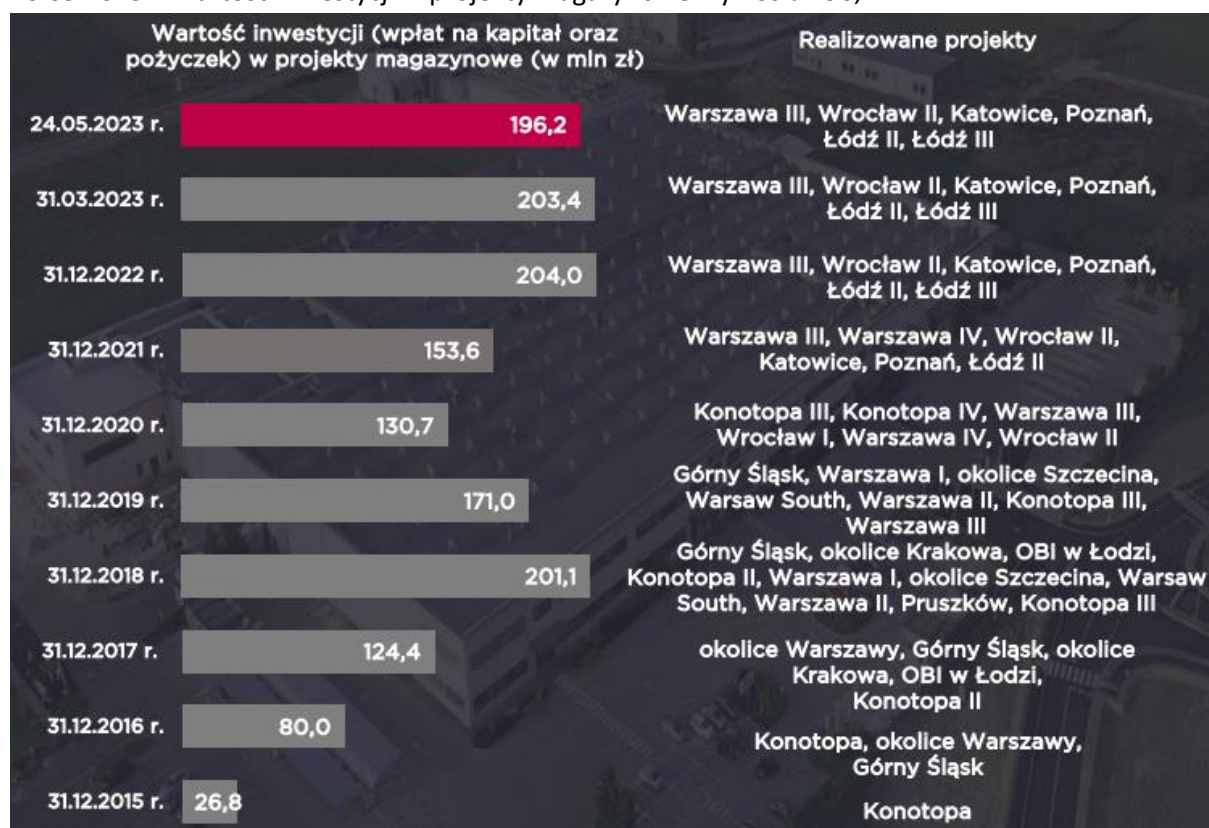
Wartość inwestycji (wpłat na kapitał oraz pożyczek) w projekty magazynowe (w mln zł)

Realizowane projekty

| | | |
|---|---|---|
| 24.05.2023 r. | 196,2 | Warszawa III, Wrocław II, Katowice, Poznań, Łódź II, Łódź III |
| 31.03.2023 r. | 203,4 | Warszawa III, Wrocław II, Katowice, Poznań, Łódź II, Łódź III |
| 31.12.2022 r. | 204,0 | Warszawa III, Wrocław II, Katowice, Poznań, Łódź II, Łódź III |
| 31.12.2021 r. | 153,6 | Warszawa III, Warszawa IV, Wrocław II, Katowice, Poznań, Łódź II |
| 31.12.2020 r. | 130,7 | Konotopa III, Konotopa IV, Warszawa III, Wrocław I, Warszawa IV, Wrocław II |
| 31.12.2019 r. | 171,0 | Górny Śląsk, Warszawa I, okolice Szczecina, Warsaw South, Warszawa II, Konotopa III, Warszawa III |
| 31.12.2018 r. | 201,1 | Górny Śląsk, okolice Krakowa, OBI w Łodzi, Konotopa II, Warszawa I, okolice Szczecina, Warsaw South, Warszawa II, Pruszków, Konotopa III |
| 31.12.2017 r. | 124,4 | okolice Warszawy, Górny Śląsk, okolice Krakowa, OBI w Łodzi, Konotopa II |
| 31.12.2016 r. | 80,0 | Konotopa, okolice Warszawy, Górny Śląsk |
| 31.12.2015 r. | 26,8 | Konotopa |